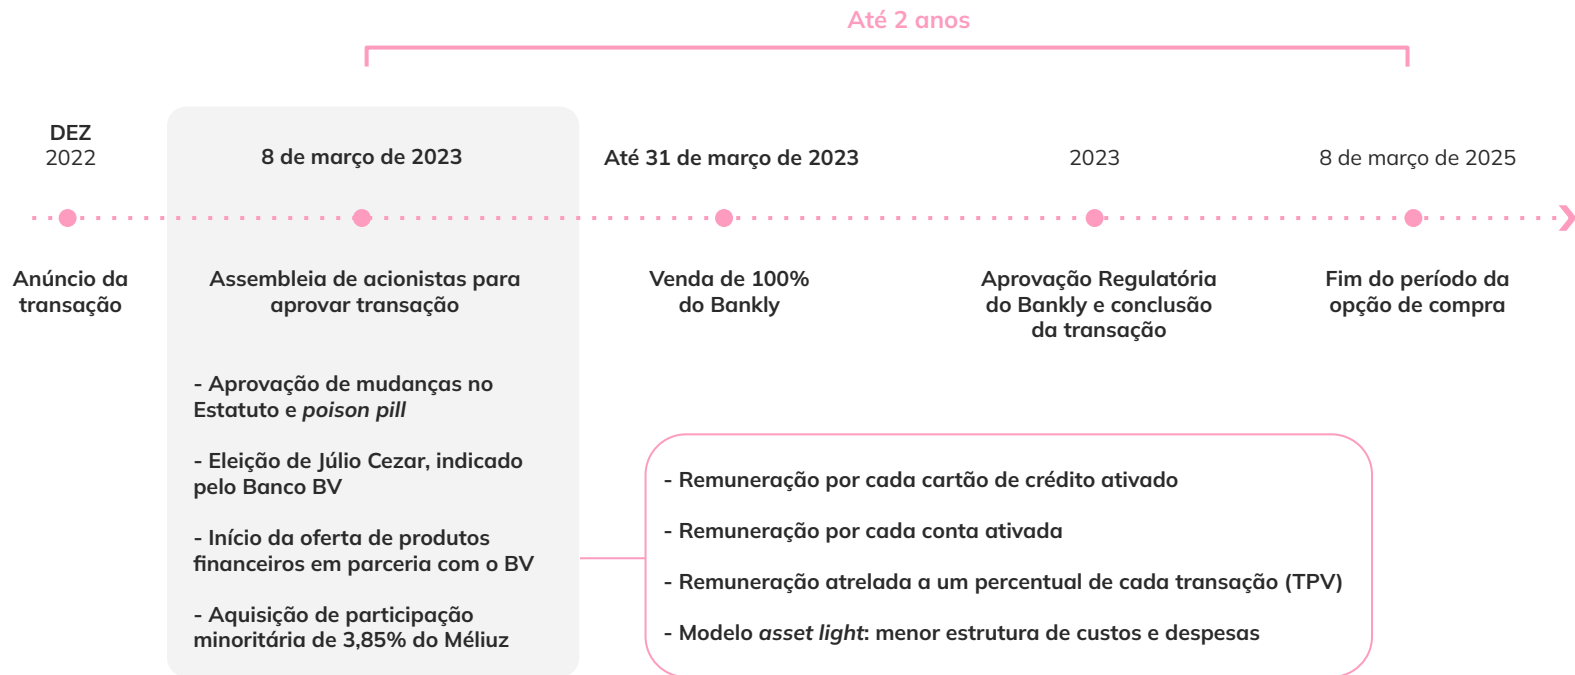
Até 2 anos

DEZ
2022

Anúncio da transação

8 de março de 2023

Assembleia de acionistas para aprovar transação

- Aprovação de mudanças no Estatuto e *poison pill*

- Eleição de Júlio Cezar, indicado pelo Banco BV

- Início da oferta de produtos financeiros em parceria com o BV

- Aquisição de participação minoritária de 3,85% do Méliuz

Até 31 de março de 2023

Venda de 100% do Bankly

2023

Aprovação Regulatória do Bankly e conclusão da transação

8 de março de 2025

Fim do período da opção de compra

- Remuneração por cada cartão de crédito ativado

- Remuneração por cada conta ativada

- Remuneração atrelada a um percentual de cada transação (TPV)

- Modelo *asset light*: menor estrutura de custos e despesas